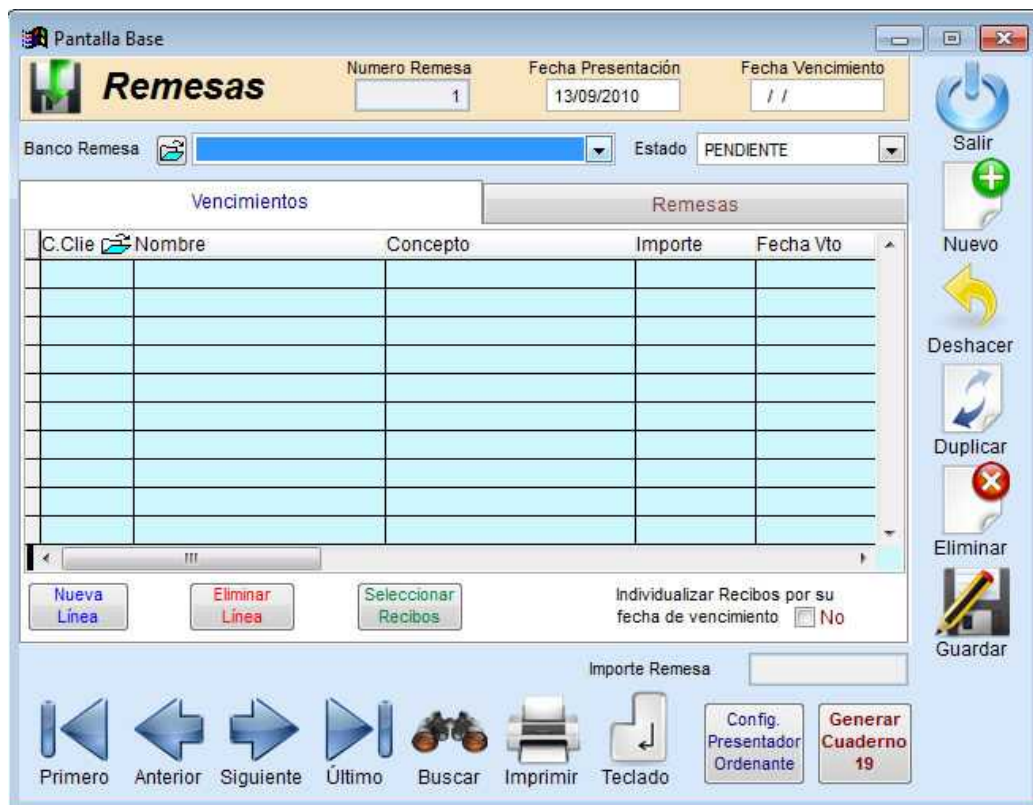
Pantalla Base

Remesas

Numero Remesa
1

Fecha Presentación
13/09/2010

Fecha Vencimiento
/ /

Salir

Banco Remesa

Estado PENDIENTE

Vencimientos

Remesas

| C.Clie | Nombre | Concepto | Importe | Fecha Vto |
|---|---|---|---|---|
| | | | | |

Nuevo

Deshacer

Duplicar

Eliminar

Guardar

Nueva Línea

Eliminar Línea

Seleccionar Recibos

Individualizar Recibos por su fecha de vencimiento No

Importe Remesa

Primero Anterior Siguiente Último Buscar Imprimir Teclado

Config. Presentador Ordenante

Generar Cuaderno 19